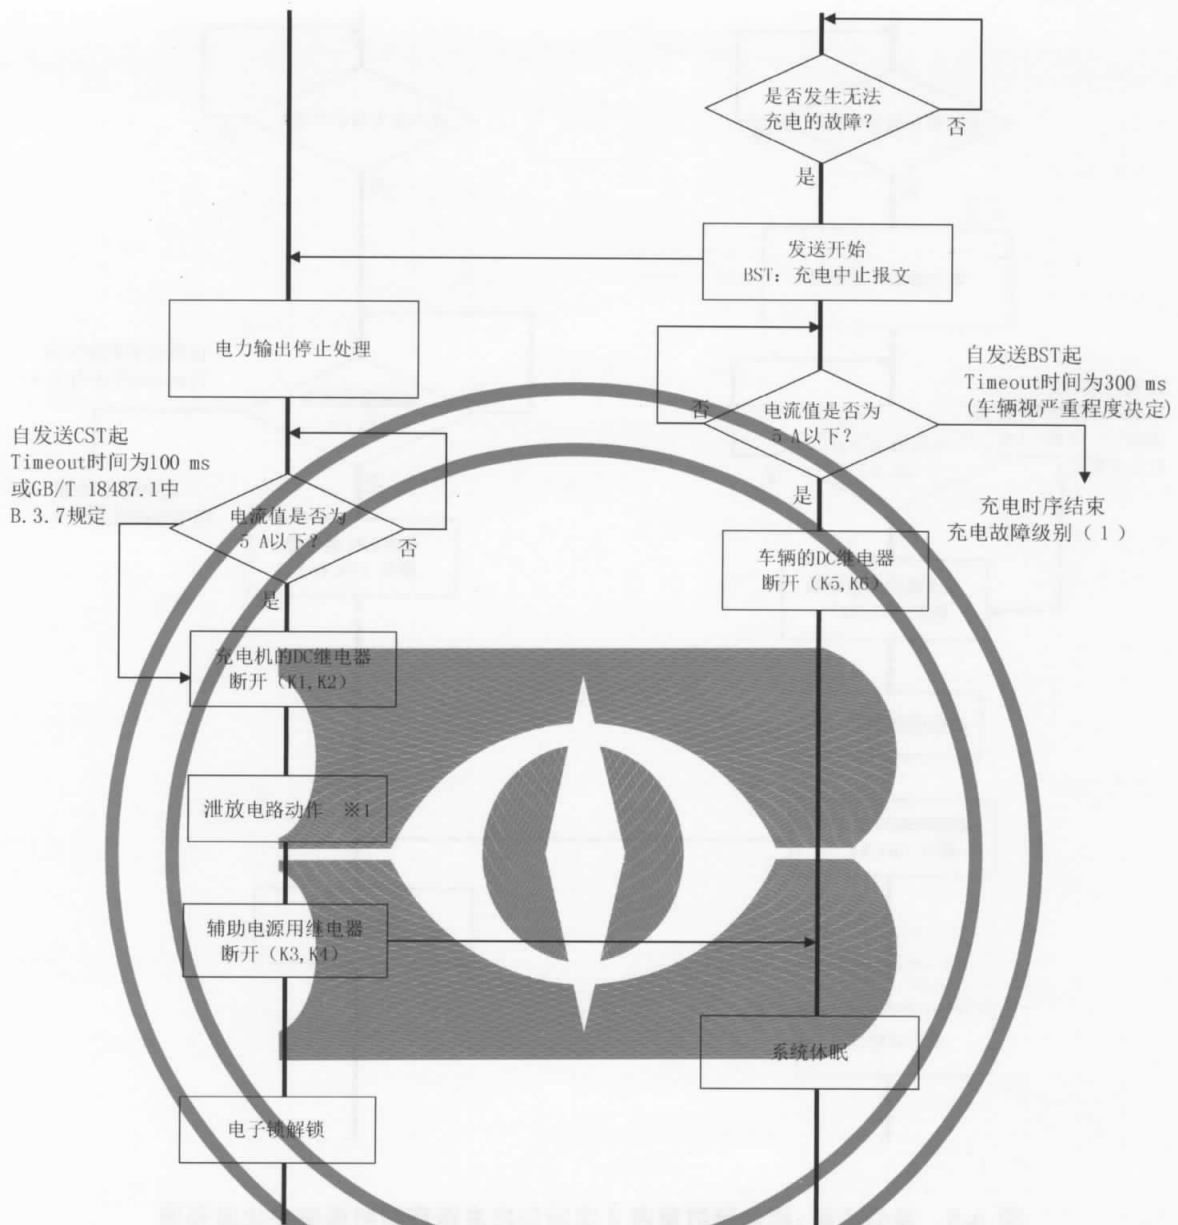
是否发生无法充电的故障？

否

是

发送开始
BST：充电中止报文

电力输出停止处理

自发送BST起
Timeout时间为300 ms
(车辆视严重程度决定)

否

电流值是否为
5 A以下？

自发送CST起
Timeout时间为100 ms
或GB/T 18487.1中
B.3.7规定

充电时序结束
充电故障级别（1）

是

电流值是否为
5 A以下？

否

车辆的DC继电器
断开（K5,K6）

是

充电机的DC继电器
断开（K1,K2）

泄放电路动作 ※1

辅助电源用继电器
断开（K3,K4）

系统休眠

电子锁解锁